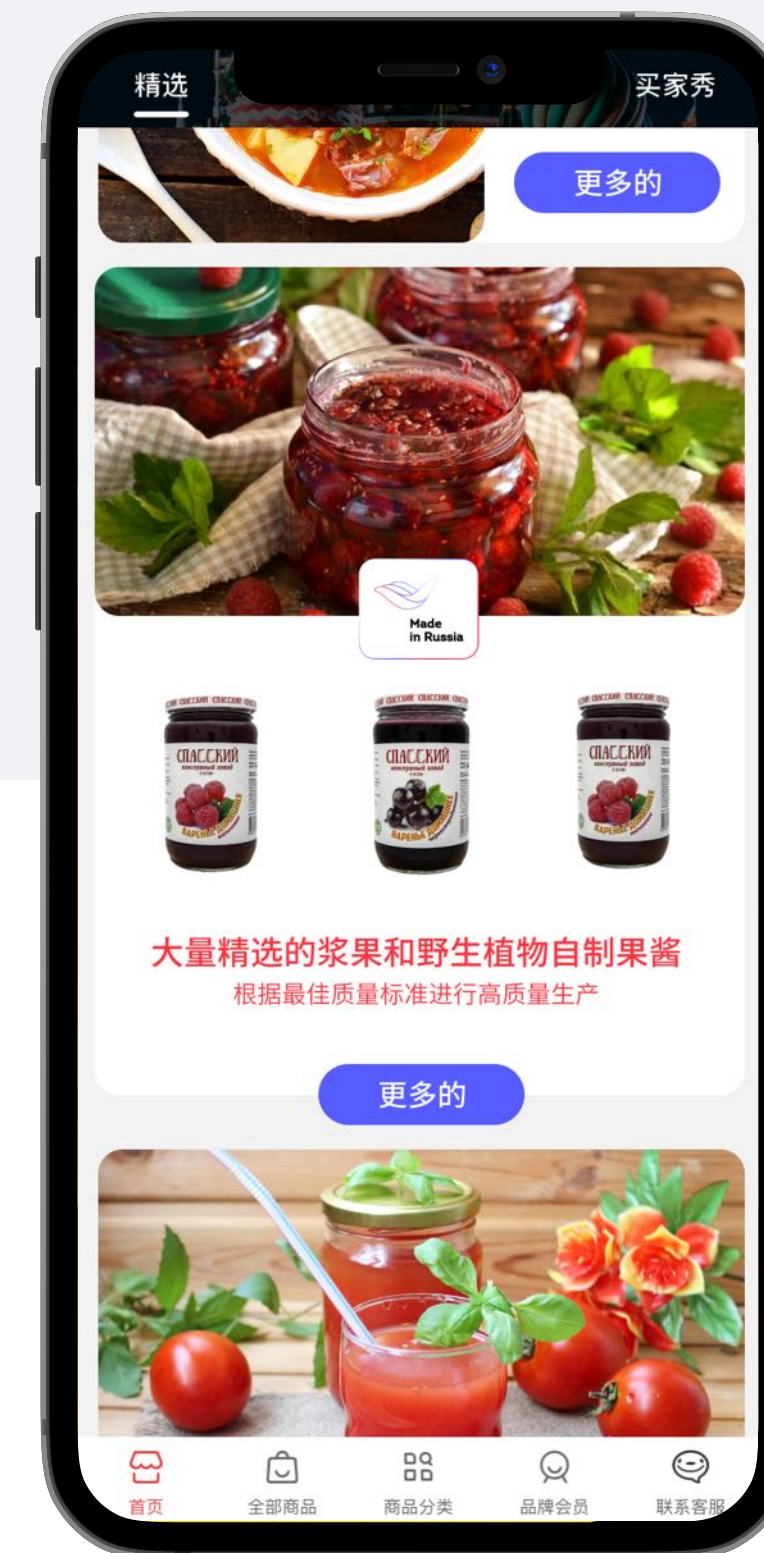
精选

买家秀

更多的

Made in Russia

СПАССКИЙ

ВАРЕНЬЕ

СПАССКИЙ

ВАРЕНЬЕ

СПАССКИЙ

ВАРЕНЬЕ

大量精选的浆果和野生植物自制果酱

根据最佳质量标准进行高质量生产

更多的

首页

全部商品

商品分类

品牌会员

联系客服